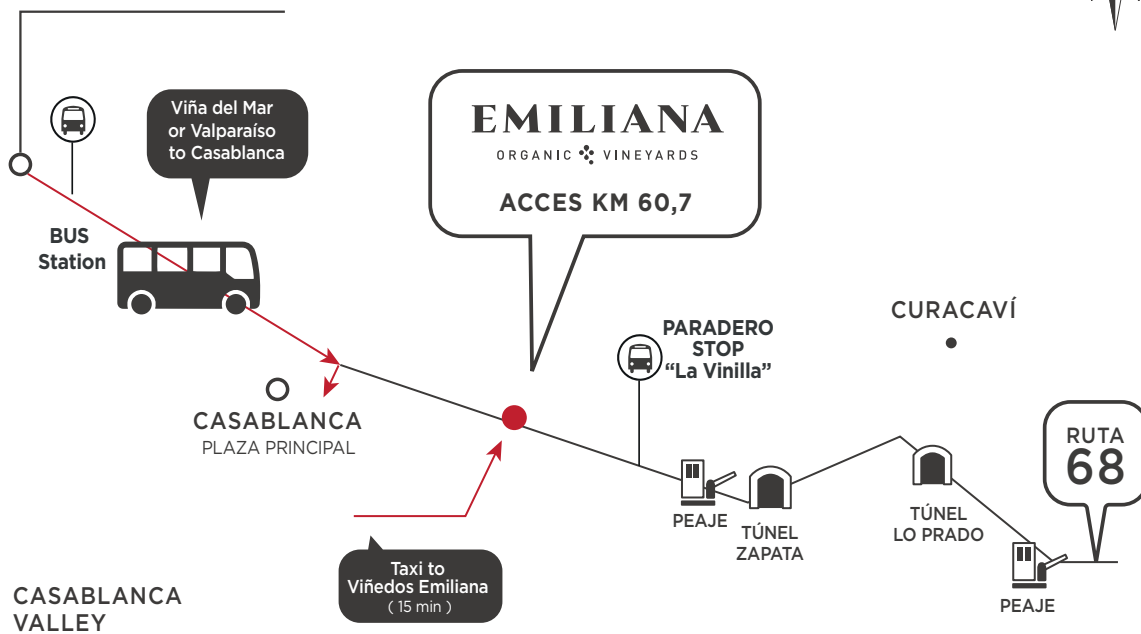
Viña del Mar or Valparaíso to Casablanca

BUS Station

EMILIANA
ORGANIC VINEYARDS

ACCES KM 60,7

PARADERO STOP "La Vinilla"

CURACAVÍ

CASABLANCA
PLAZA PRINCIPAL

RUTA 68

PEAJE

TÚNEL ZAPATA

TÚNEL LO PRADO

PEAJE

Taxi to Viñedos Emiliana ( 15 min )

CASABLANCA VALLEY